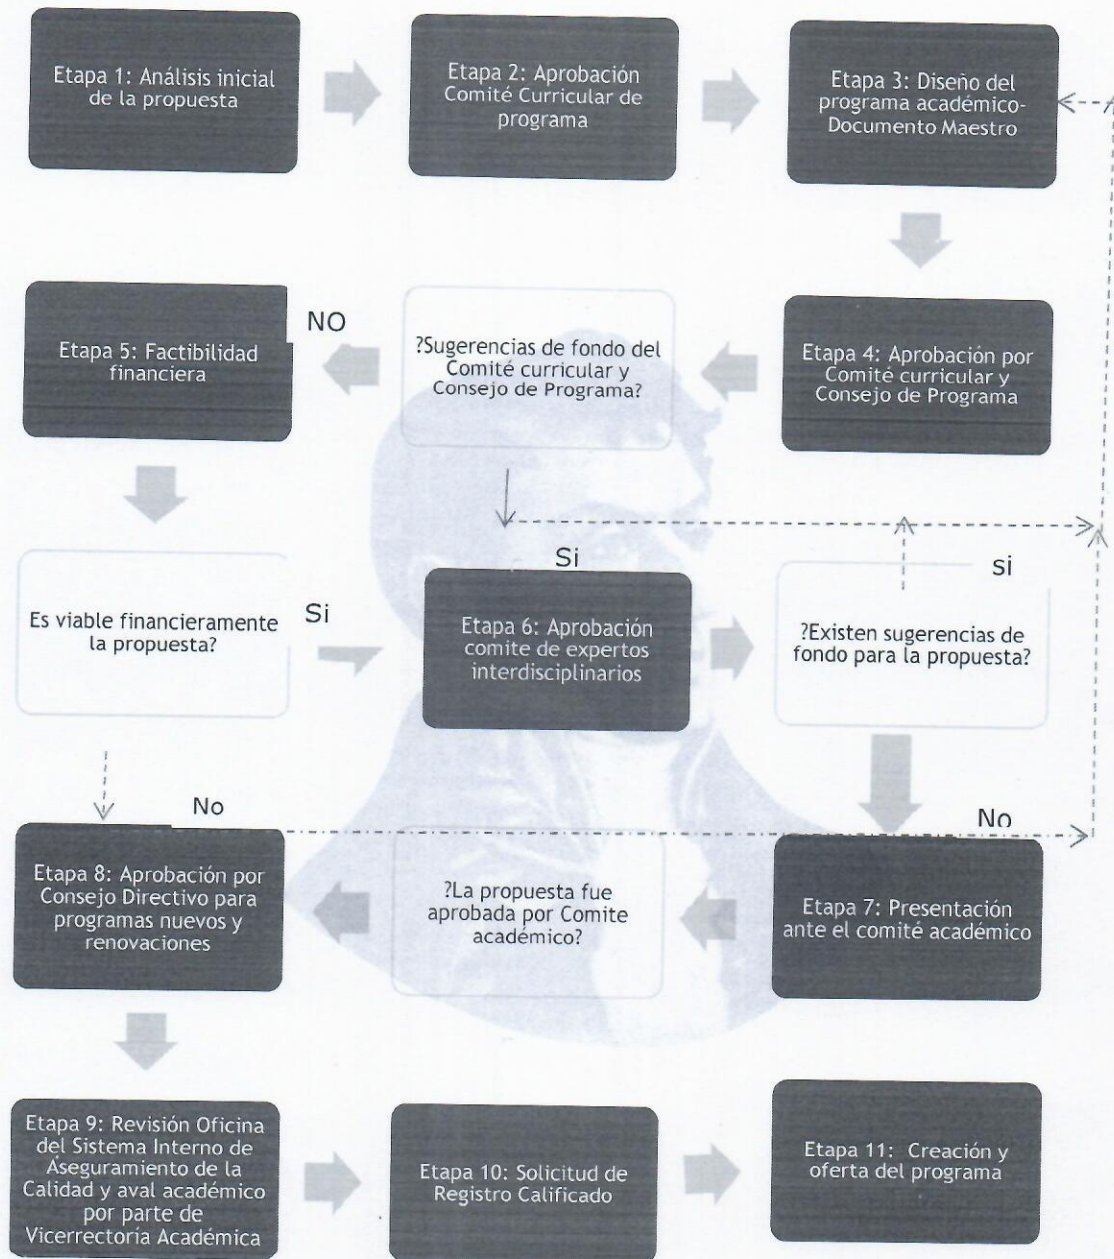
Etapa 1: Análisis inicial de la propuesta

Etapa 2: Aprobación Comité Curricular de programa

Etapa 3: Diseño del programa académico- Documento Maestro

Etapa 5: Factibilidad financiera

NO

?Sugerencias de fondo del Comité curricular y Consejo de Programa?

Etapa 4: Aprobación por Comité curricular y Consejo de Programa

Si

si

Es viable financieramente la propuesta?

Si

Etapa 6: Aprobación comite de expertos interdisciplinarios

?Existen sugerencias de fondo para la propuesta?

No

No

Etapa 8: Aprobación por Consejo Directivo para programas nuevos y renovaciones

?La propuesta fue aprobada por Comite académico?

Etapa 7: Presentación ante el comité académico

Etapa 9: Revisión Oficina del Sistema Interno de Aseguramiento de la Calidad y aval académico por parte de Vicerrectoria Académica

Etapa 10: Solicitud de Registro Calificado

Etapa 11: Creación y oferta del programa